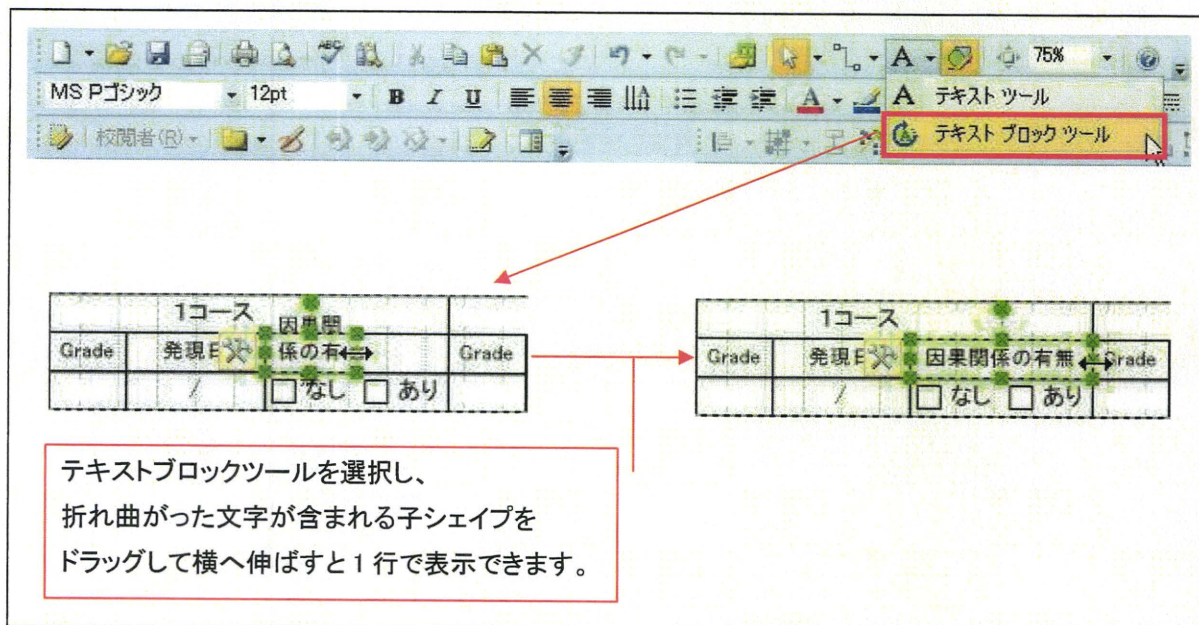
75%

MS Pゴシック 12pt B I U

A テキスト ツール

テキスト ブロック ツール

校閲者(R)

| | 1コース | 因果関係の有 | |
|---|---|---|---|
| Grade | 発現日 | | Grade |
| | / | □なし □あり | |

| | 1コース | | |
|---|---|---|---|
| Grade | 発現日 | 因果関係の有無 | Grade |
| | / | □なし □あり | |

テキストブロックツールを選択し、
折れ曲がった文字が含まれる子シェイプを
ドラッグして横へ伸ばすと1行で表示できます。